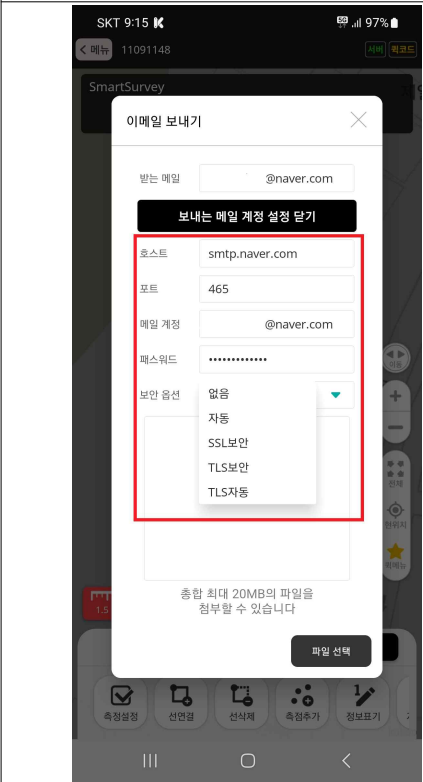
SKT 9:15 K
97%
메뉴 11091148
서버 픽코드
SmartSurvey

이메일 보내기

받는 메일 @naver.com

보내는 메일 계정 설정 닫기

호스트 smtp.naver.com

포트 465

메일 계정 @naver.com

패스워드 •••••••••••••

보안 옵션

없음
자동
SSL보안
TLS보안
TLS자동

총합 최대 20MB의 파일을 첨부할 수 있습니다

파일 선택

측정설정 선연결 선삭제 측점추가 정보표기